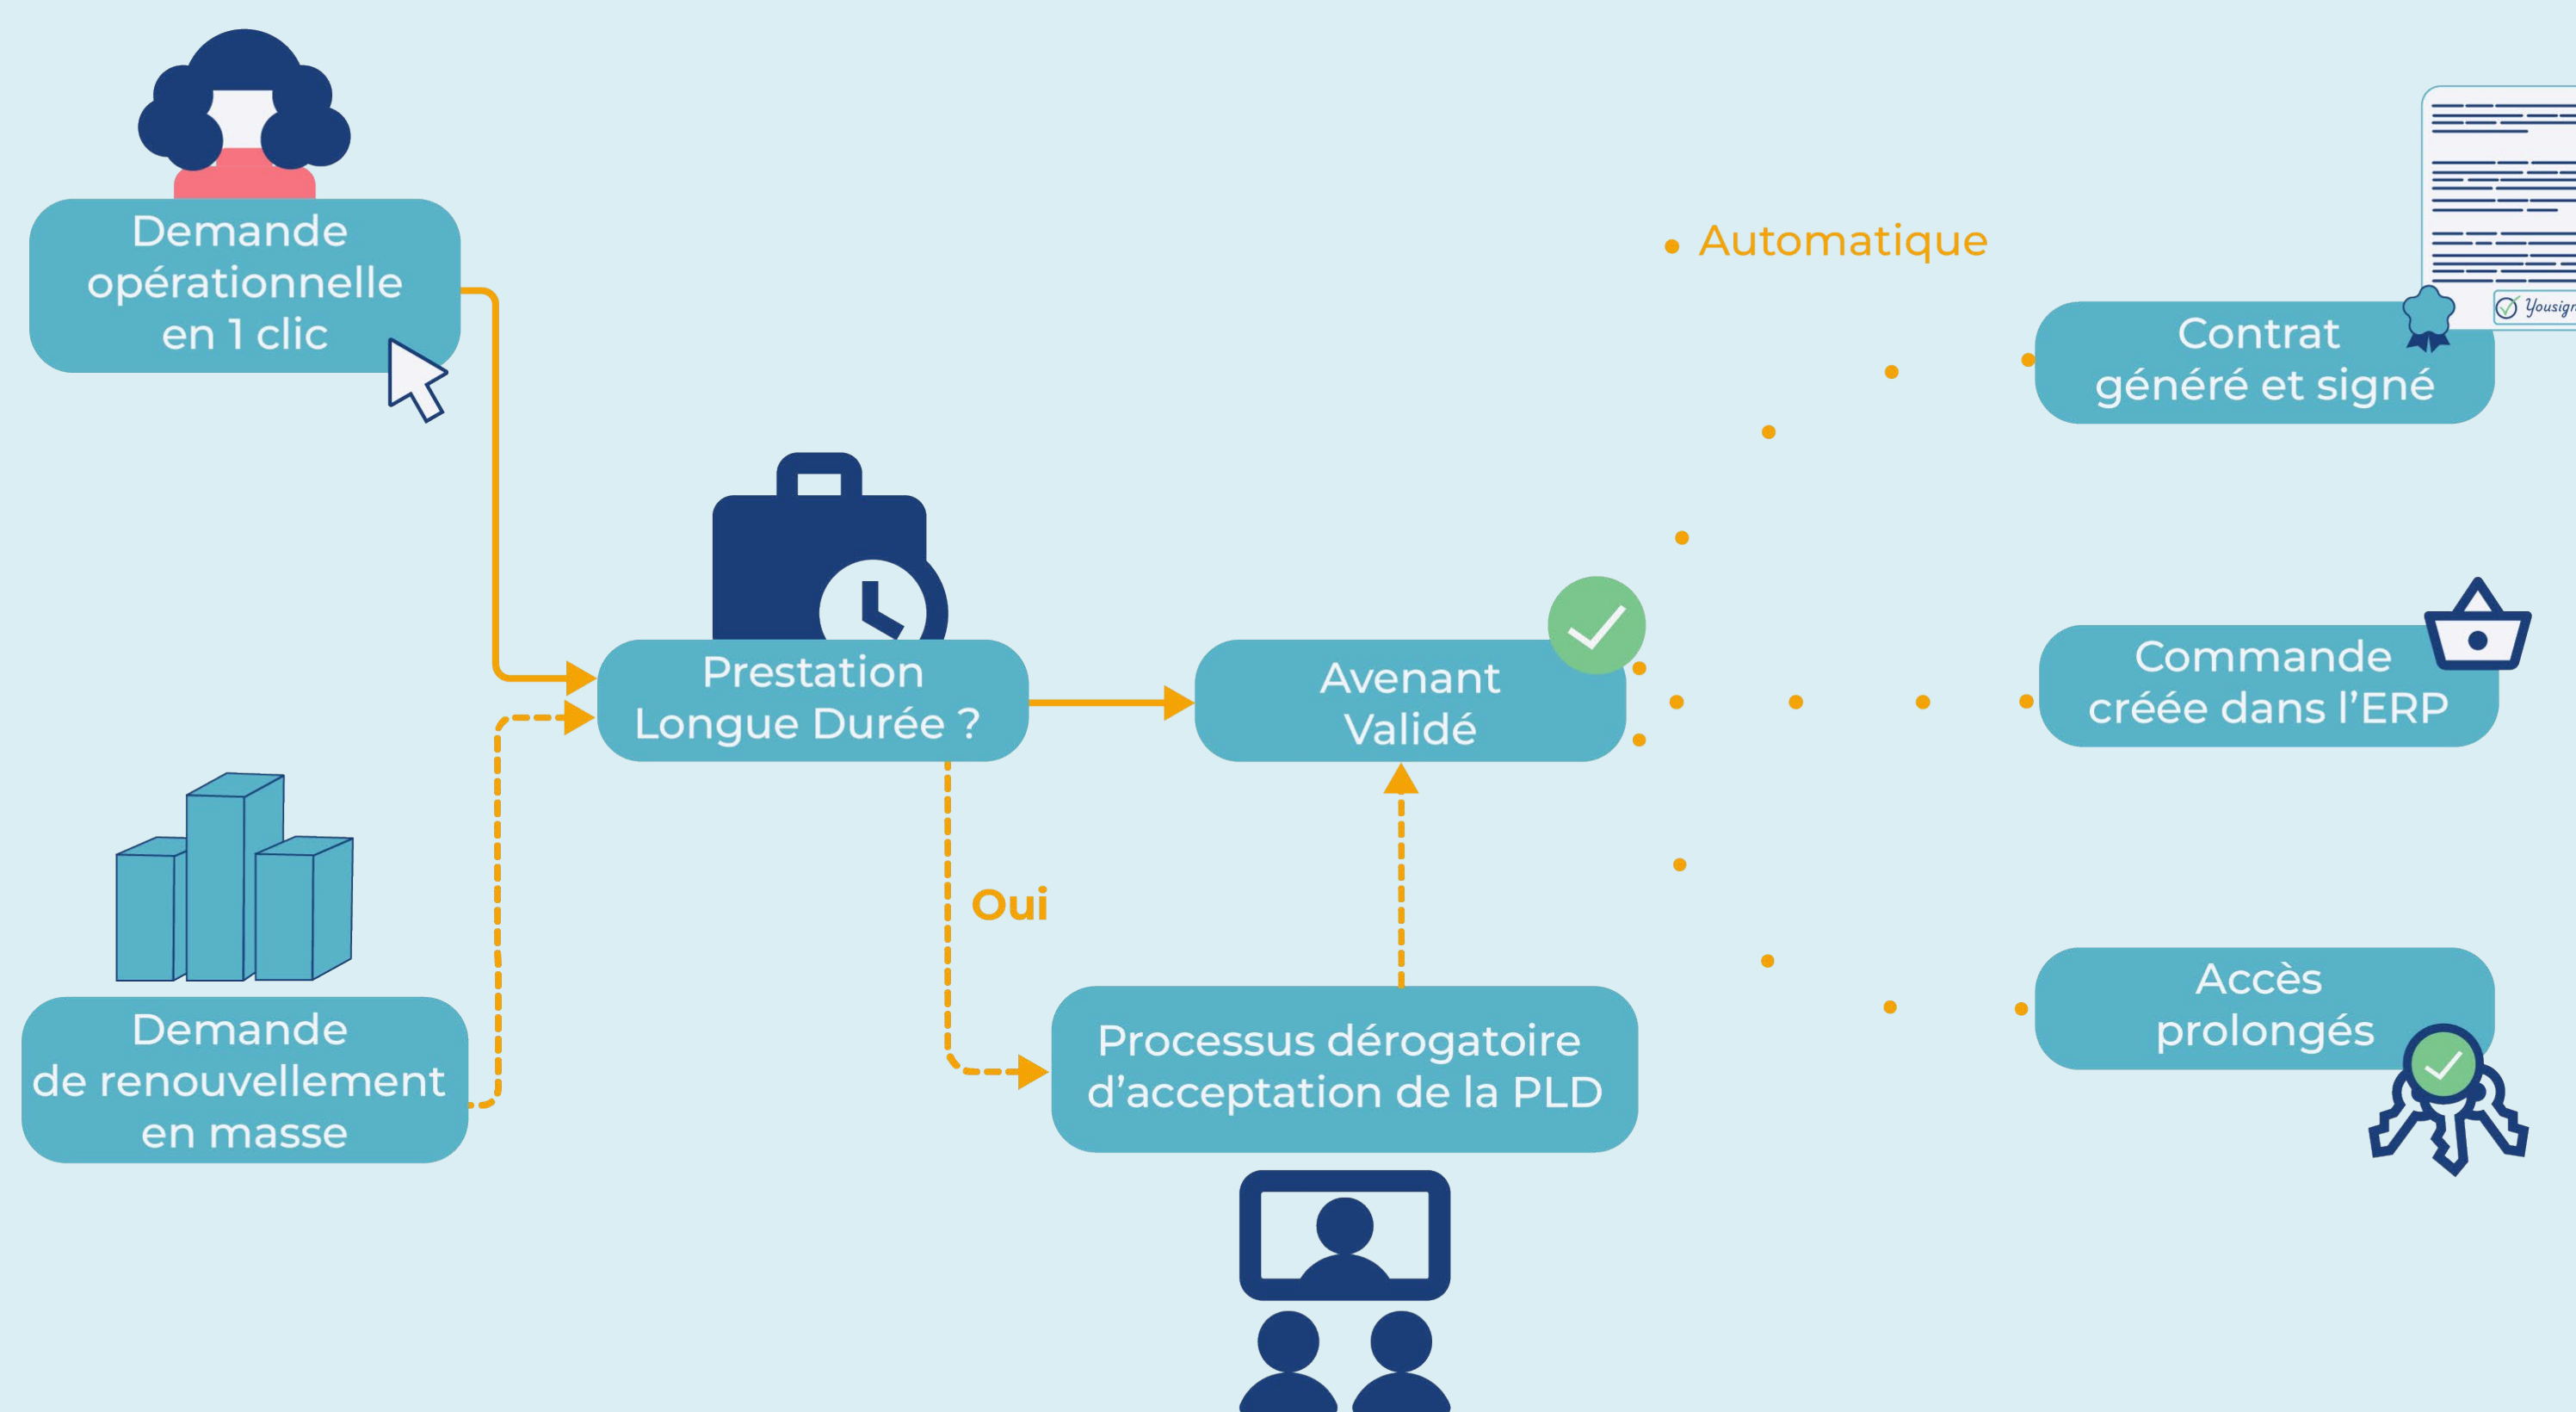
Demande opérationnelle en 1 clic

Demande de renouvellement en masse

Prestation Longue Durée ?

Oui

Processus dérogatoire d'acceptation de la PLD

Avenant Validé

Automatique

Contrat généré et signé

Yousign

Commande créée dans l'ERP

Accès prolongés